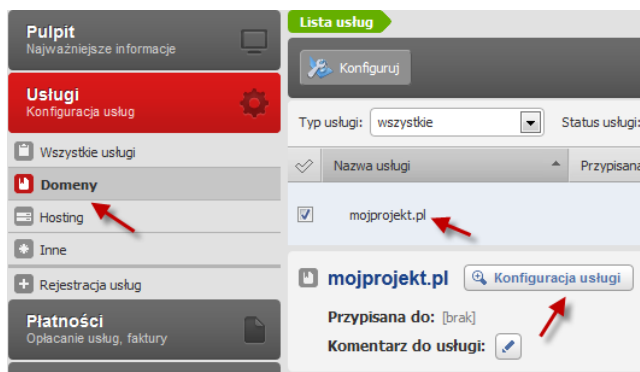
Pulpit
Najważniejsze informacje

Usługi
Konfiguracja usług

Wszystkie usługi

Domeny

Hosting

Inne

Rejestracja usług

Płatności
Opłacanie usług, faktury

Lista usług

Konfiguruj

Typ usługi: wszystkie

Status usługi:

| | Nazwa usługi | Przypisana |
|---|---|---|
| ☑ | mojprojekt.pl | |

mojprojekt.pl

Konfiguracja usługi

Przypisana do: [brak]

Komentarz do usługi: